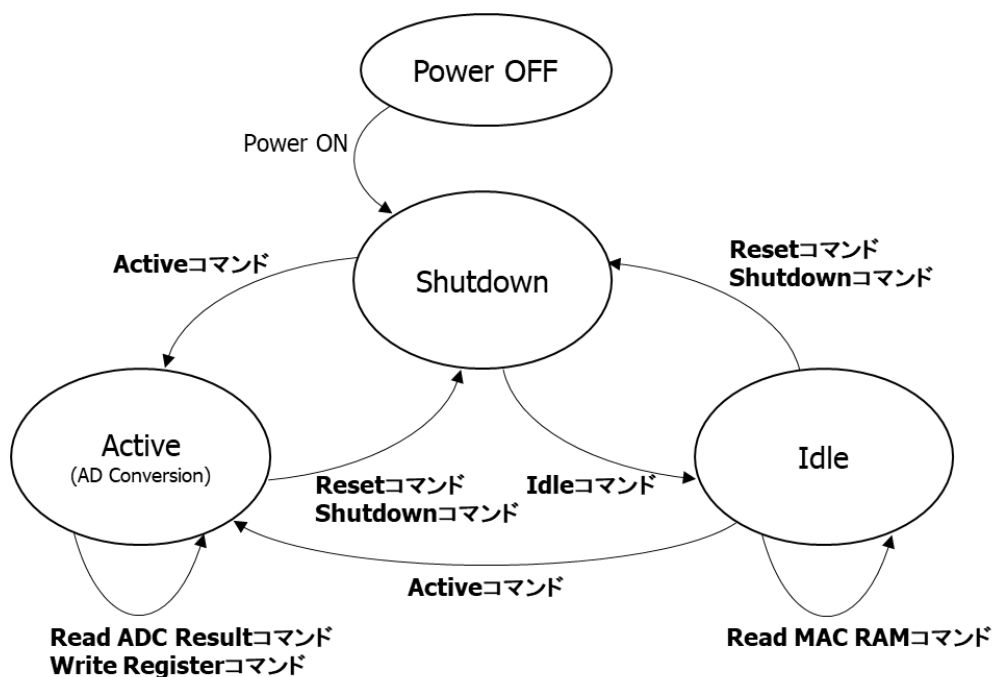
Power OFF

Power ON

Activeコマンド

Shutdown

Resetコマンド
Shutdownコマンド

Active
(AD Conversion)

Resetコマンド
Shutdownコマンド

Idleコマンド

Idle

Activeコマンド

Read ADC Resultコマンド
Write Registerコマンド

Read MAC RAMコマンド